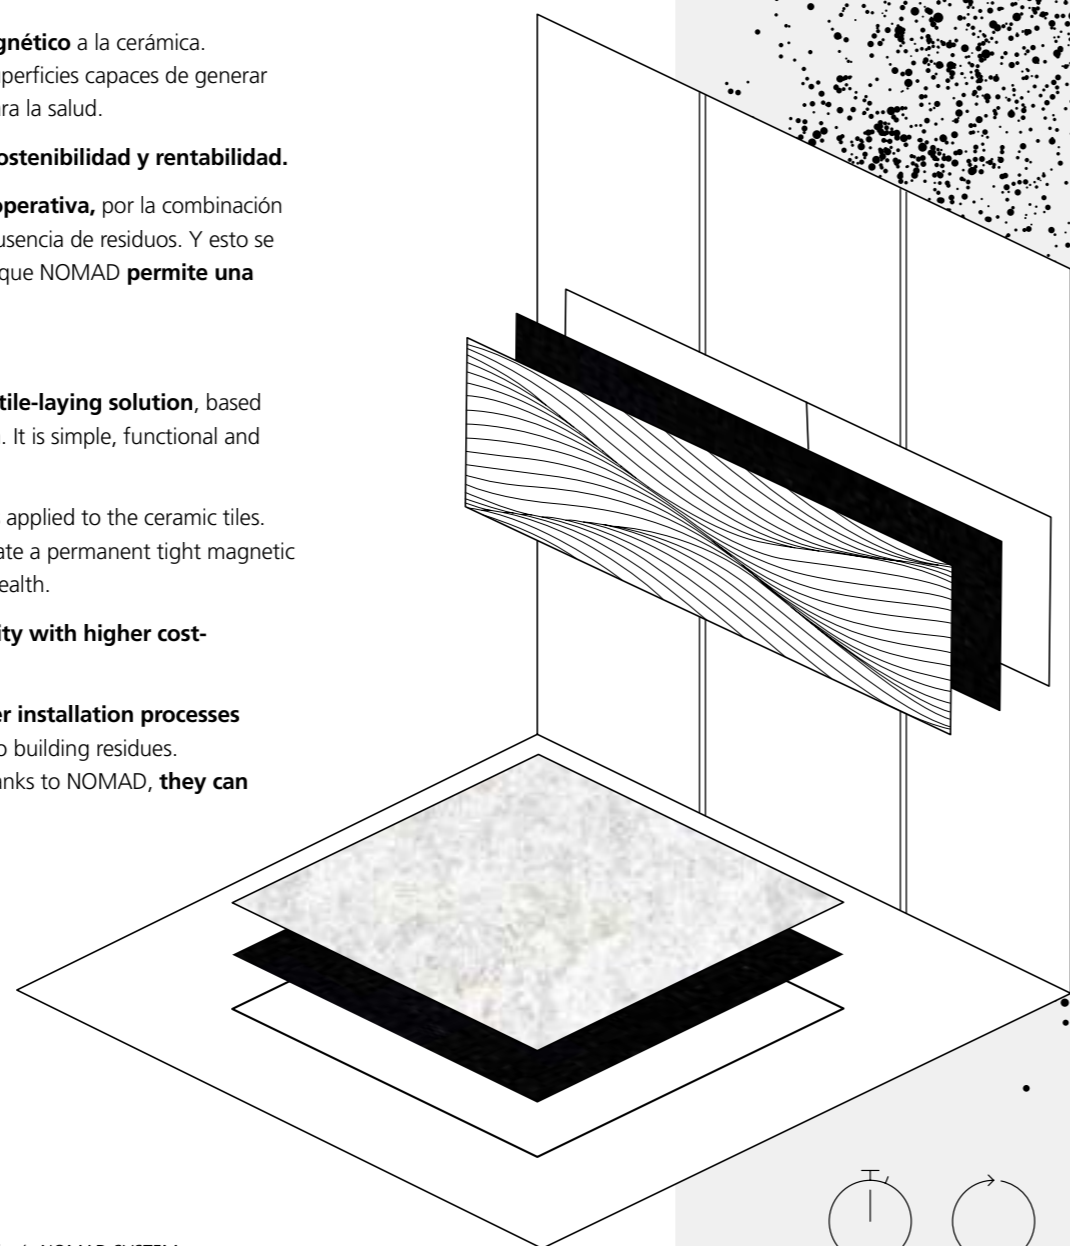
**gnético** a la cerámica. perficies capaces de generar ra la salud.

**ostenibilidad y rentabilidad.**

**operativa,** por la combinación usencia de residuos. Y esto se que NOMAD **permite una**

**tile-laying solution**, based . It is simple, functional and

applied to the ceramic tiles. ate a permanent tight magnetic ealth.

**ity with higher cost-**

**er installation processes** o building residues. nks to NOMAD, **they can**

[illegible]